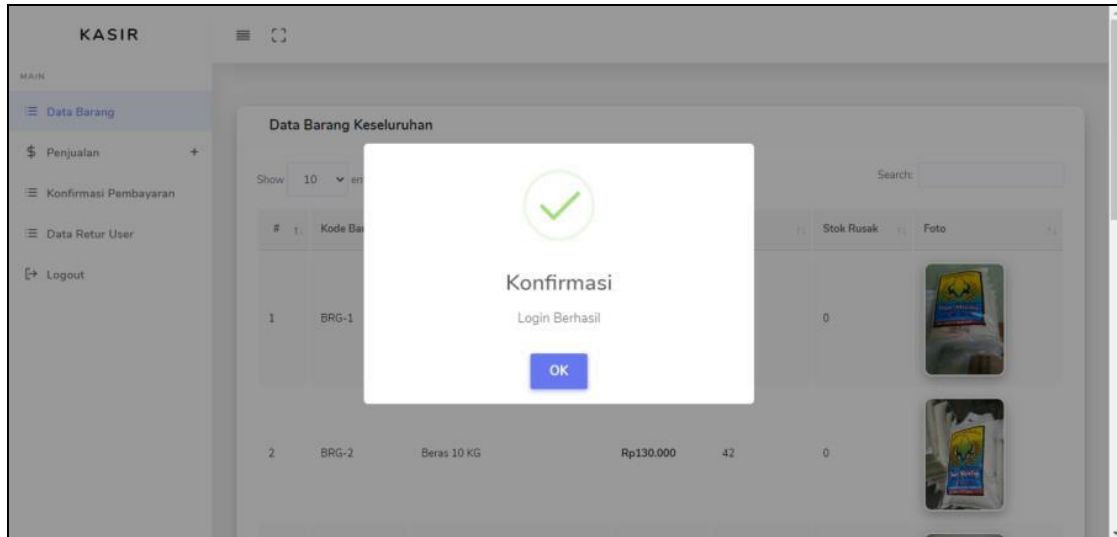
KASIR

MAIN

Data Barang

$ Penjualan +

Konfirmasi Pembayaran

Data Retur User

Logout

Data Barang Keseluruhan

Show 10 en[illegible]

Search:

| # | Kode Ba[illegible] | | | | Stok Rusak | Foto |
|---|---|---|---|---|---|---|
| 1 | BRG-1 | | | | 0 | |
| 2 | BRG-2 | Beras 10 KG | Rp130.000 | 42 | 0 | |

Konfirmasi

Login Berhasil

OK